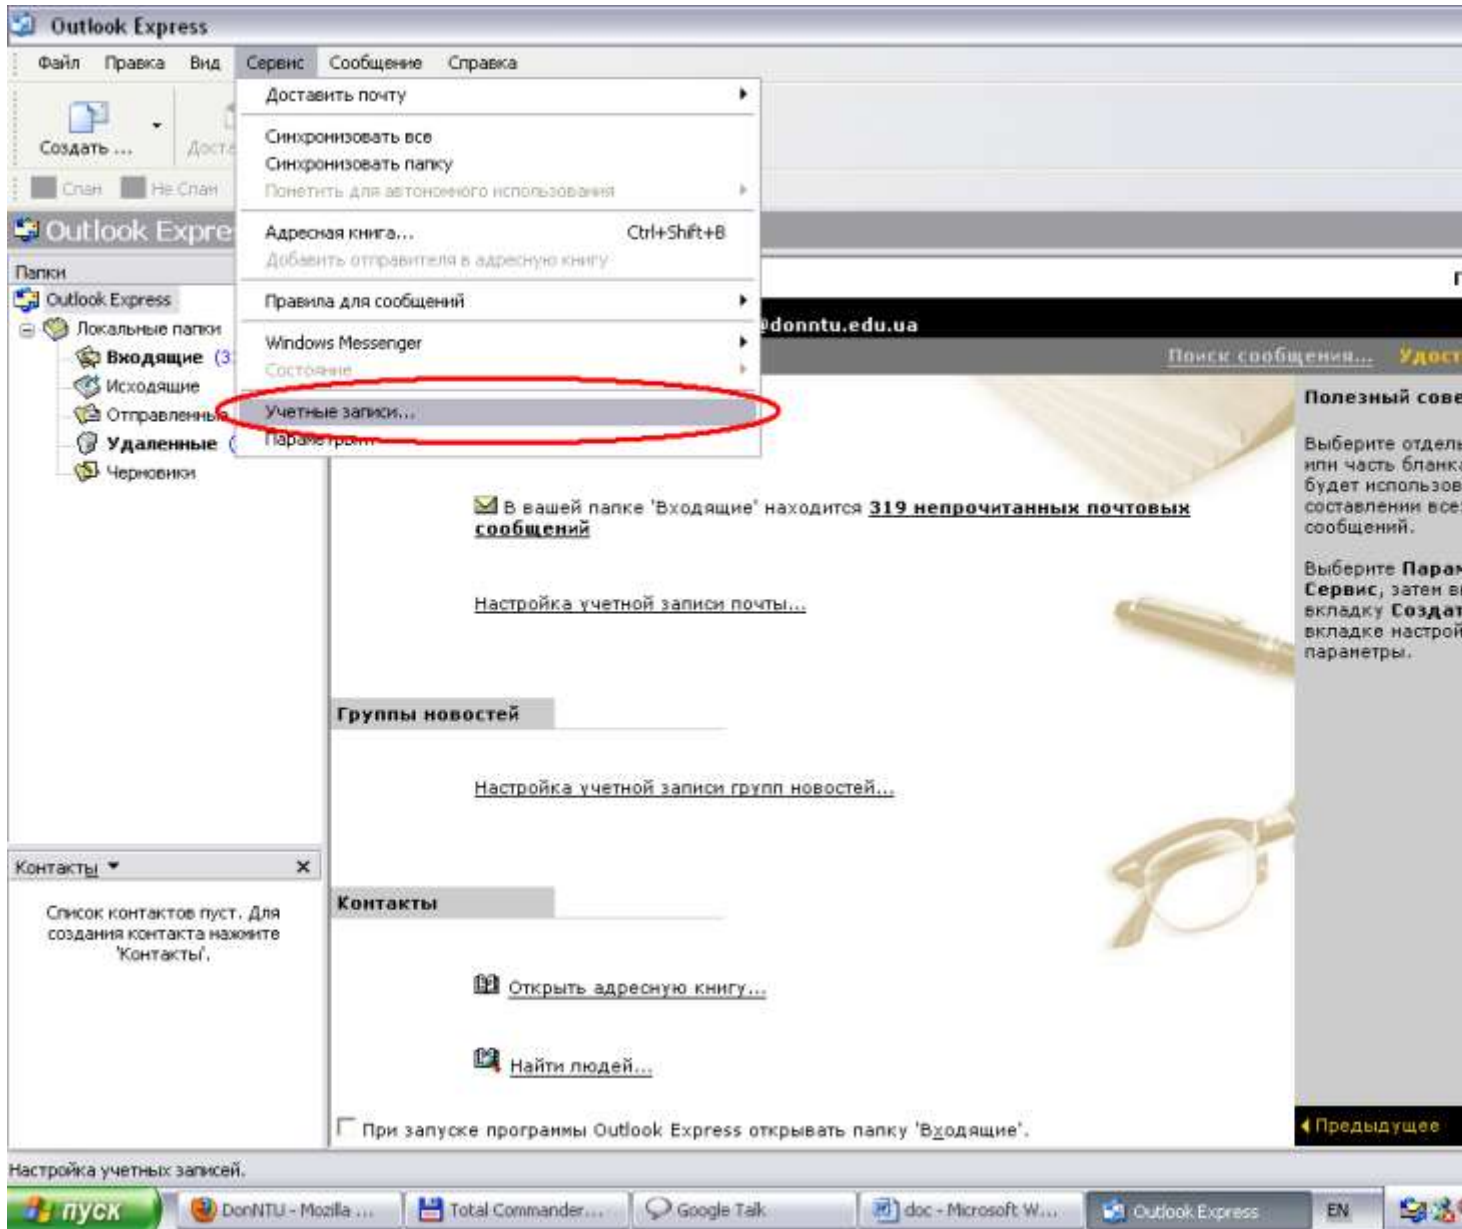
Outlook Express

Файл Правка Вид Сервис Сообщение Справка

Создать ... Доста

Спам Не Спам

Outlook Expre

Папки

Outlook Express
Локальные папки
Входящие (3
Исходящие
Отправленные
Удаленные (
Черновики

Доставить почту
Синхронизовать все
Синхронизовать папку
Пометить для автономного использования
Адресная книга... Ctrl+Shift+B
Добавить отправителя в адресную книгу
Правила для сообщений
Windows Messenger
Состояние
Учетные записи...
Параметры...

@donntu.edu.ua

Поиск сообщения... Удост

Полезный сове

Выберите отдель или часть бланк будет использов составлении все сообщений.

Выберите Парам Сервис, затем в вкладку Создат вкладке настрой параметры.

В вашей папке 'Входящие' находится 319 непрочитанных почтовых сообщений

Настройка учетной записи почты...

Группы новостей

Настройка учетной записи групп новостей...

Контакты

Открыть адресную книгу...

Найти людей...

При запуске программы Outlook Express открывать папку 'Входящие'.

Предыдущее

Контакты ▾ ×

Список контактов пуст. Для создания контакта нажмите 'Контакты'.

Настройка учетных записей.

пуск DonNTU - Mozilla ... Total Commander... Google Talk doc - Microsoft W... Outlook Express EN